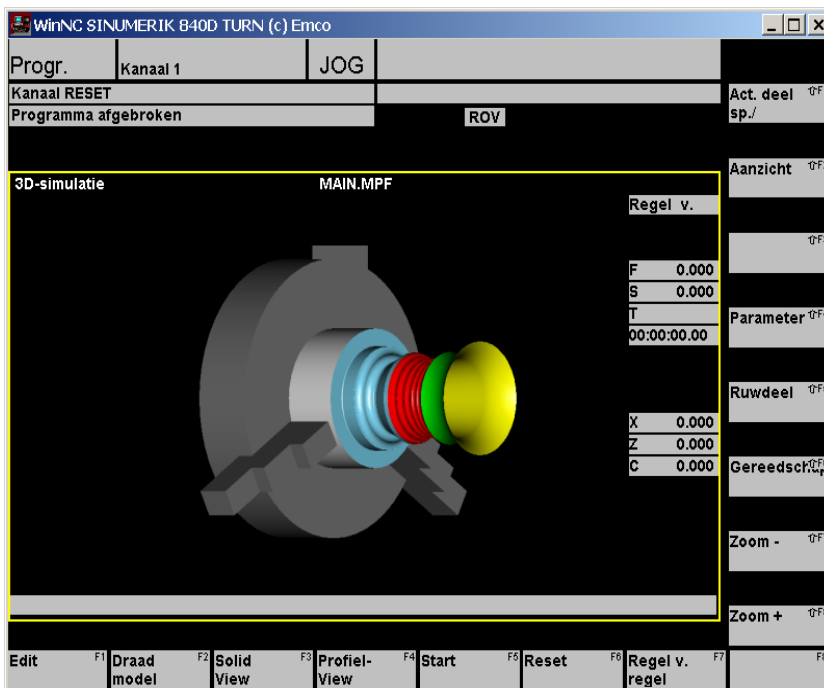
WinNC SINUMERIK 840D TURN (c) Emco

Progr.
Kanaal 1
JOG

Kanaal RESET
Programma afgebroken
ROV

Act. deel sp./
Aanzicht
Parameter
Ruwdeel
Gereedsch.
Zoom -
Zoom +

3D-simulatie
MAIN.MPF

Regel v.

| F | 0.000 |
|---|---|
| S | 0.000 |
| T | |
| 00:00:00.00 | |

| X | 0.000 |
|---|---|
| Z | 0.000 |
| C | 0.000 |

Edit F1 Draad model F2 Solid View F3 Profiel-View F4 Start F5 Reset F6 Regel v. regel F7